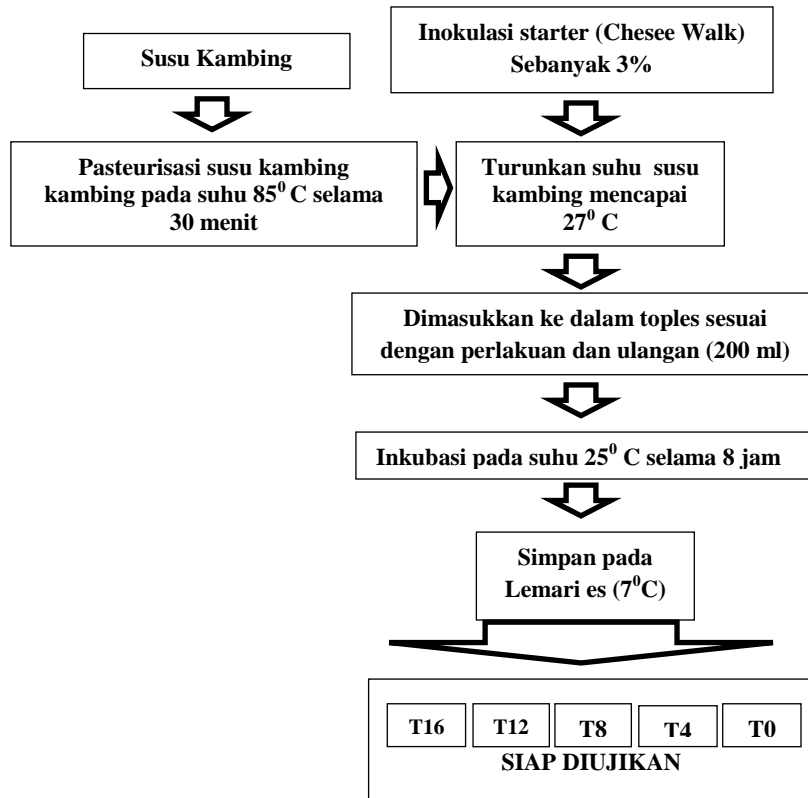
Susu Kambing

Inokulasi starter (Chesee Walk) Sebanyak 3%

Pasteurisasi susu kambing kambing pada suhu $85^0$ C selama 30 menit

Turunkan suhu susu kambing mencapai $27^0$ C

Dimasukkan ke dalam toples sesuai dengan perlakuan dan ulangan (200 ml)

Inkubasi pada suhu $25^0$ C selama 8 jam

Simpan pada Lemari es ($7^0$C)

T16 T12 T8 T4 T0

SIAP DIUJIKAN